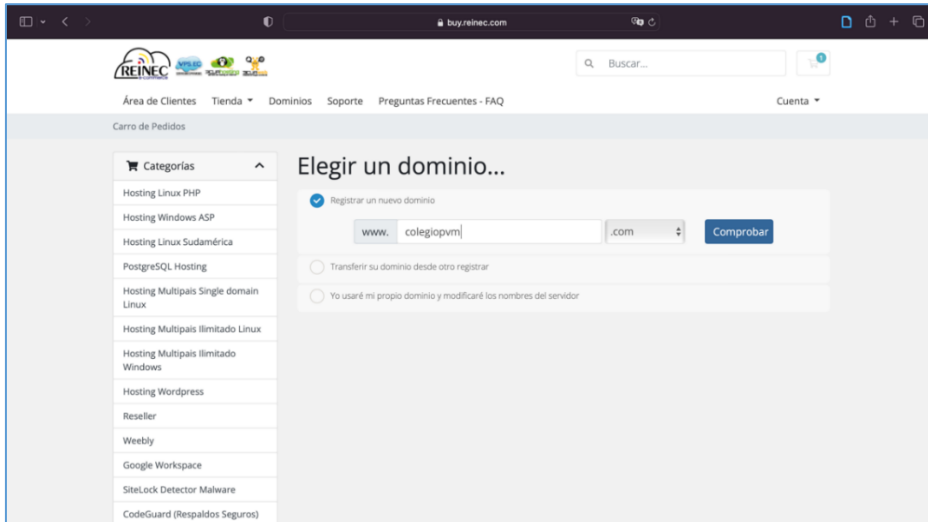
buy.reinec.com

REINEC

Buscar...

0

Área de Clientes Tienda ▾ Dominios Soporte Preguntas Frecuentes - FAQ Cuenta ▾

Carro de Pedidos

Categorías

Hosting Linux PHP
Hosting Windows ASP
Hosting Linux Sudamérica
PostgreSQL Hosting
Hosting Multipais Single domain Linux
Hosting Multipais Ilimitado Linux
Hosting Multipais Ilimitado Windows
Hosting Wordpress
Reseller
Weebly
Google Workspace
SiteLock Detector Malware
CodeGuard (Respaldos Seguros)

Elegir un dominio...

Registrar un nuevo dominio

www. colegiopvm .com Comprobar

Transferir su dominio desde otro registrar

Yo usaré mi propio dominio y modificaré los nombres del servidor